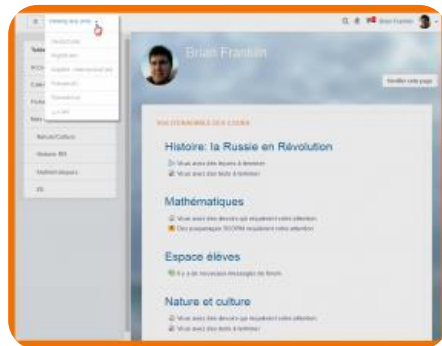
Brian Franklin

Modifier cette page

VUE D'ENSEMBLE DES COURS

Histoire: la Russie en Révolution

Vous avez des leçons à terminer

Vous avez des tests à terminer

Mathématiques

Vous avez des devoirs qui requièrent votre attention

Des paquetages SCORM requièrent votre attention

Espace élèves

Il y a de nouveaux messages de forum

Nature et culture

Vous avez des devoirs qui requièrent votre attention

Vous avez des tests à terminer

Nature/Culture

Histoire RR

Mathématiques

Brian Franklin

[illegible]